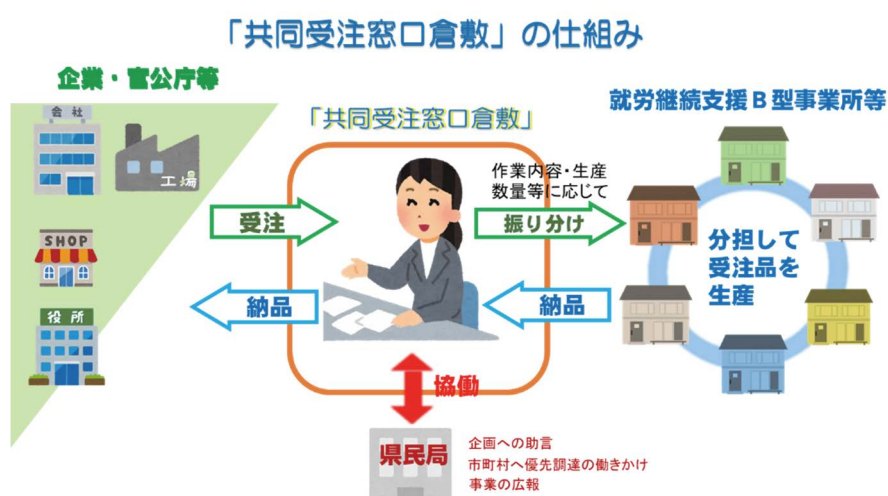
「共同受注窓口倉敷」の仕組み

企業・官公庁等

会社

工場

SHOP

役所

「共同受注窓口倉敷」

作業内容・生産数量等に応じて

受注

振り分け

納品

納品

就労継続支援Ｂ型事業所等

分担して受注品を生産

協働

県民局

企画への助言
市町村へ優先調達の働きかけ
事業の広報